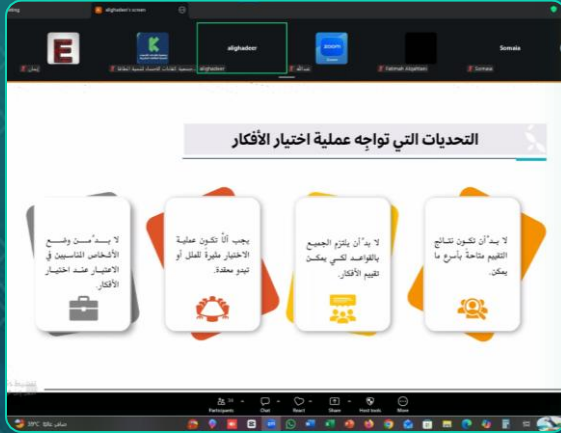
alighadeer's screen

alighadeer
Somaia
إيمان
جمعية القيادات الإنسانية لتنمية الطاقة
alighadeer
عبدالله
Fatimah Alqahtani
Somaia

التحديات التي تواجه عملية اختيار الأفكار

لا بد أن تكون نتائج التقييم متاحة بأسرع ما يمكن.

لا بد أن يلتزم الجميع بالقواعد لكي يمكن تقييم الأفكار.

يجب ألا تكون عملية الاختيار مثيرة للملل أو تبدو معقدة.

لا بد من وضع الأشخاص المناسبين في الاعتبار عند اختيار الأفكار.

Participants
Chat
React
Share
Host tools
More

29°C